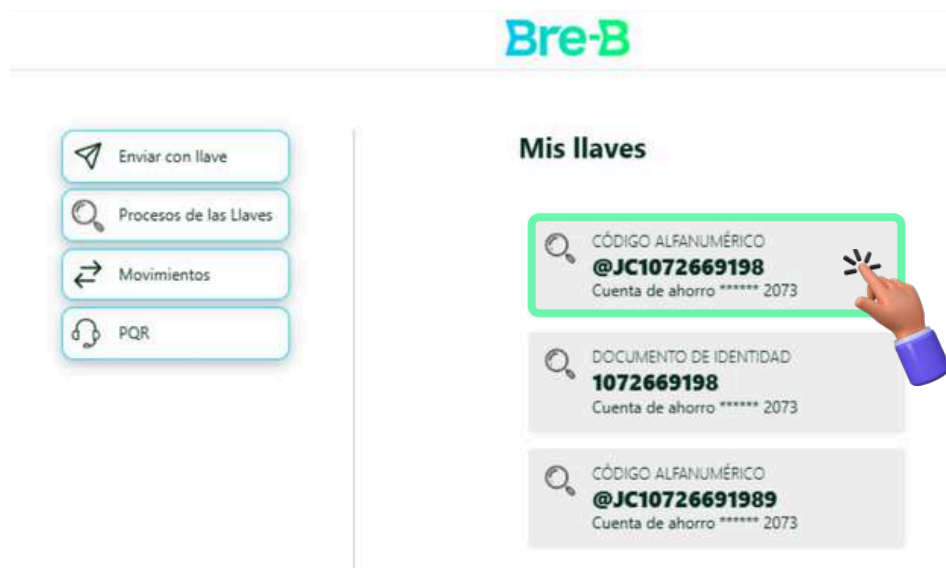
Bre-B

Enviar con llave

Procesos de las Llaves

Movimientos

PQR

Mis llaves

CÓDIGO ALFANUMÉRICO
@JC1072669198
Cuenta de ahorro ****** 2073

DOCUMENTO DE IDENTIDAD
1072669198
Cuenta de ahorro ****** 2073

CÓDIGO ALFANUMÉRICO
@JC10726691989
Cuenta de ahorro ****** 2073